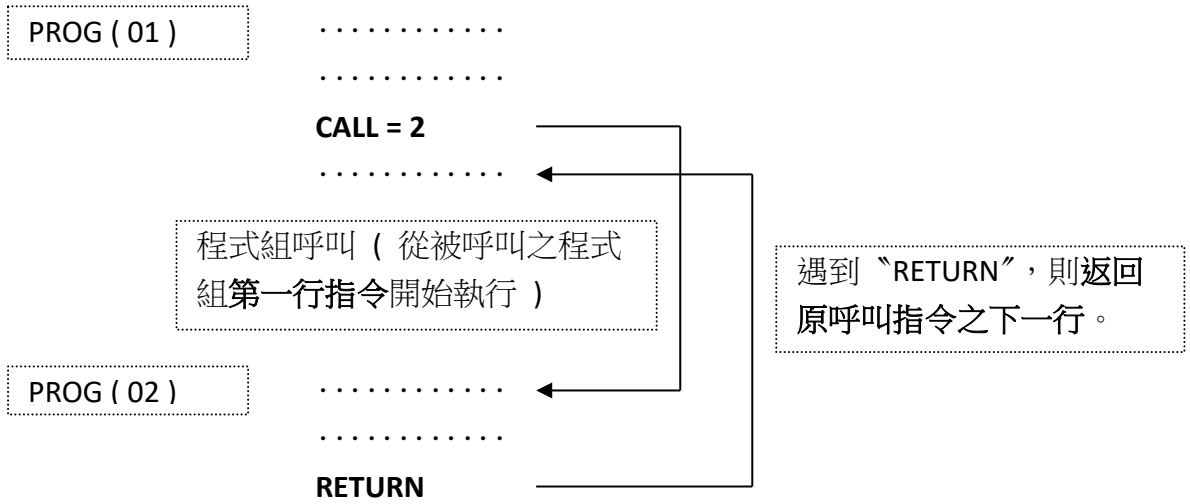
PROG ( 01 )

. . . . . . . . . . .

. . . . . . . . . . .

CALL = 2

. . . . . . . . . . .

程式組呼叫 ( 從被呼叫之程式組第一行指令開始執行 )

遇到〝RETURN〞,則返回原呼叫指令之下一行。

PROG ( 02 )

. . . . . . . . . . .

. . . . . . . . . . .

RETURN